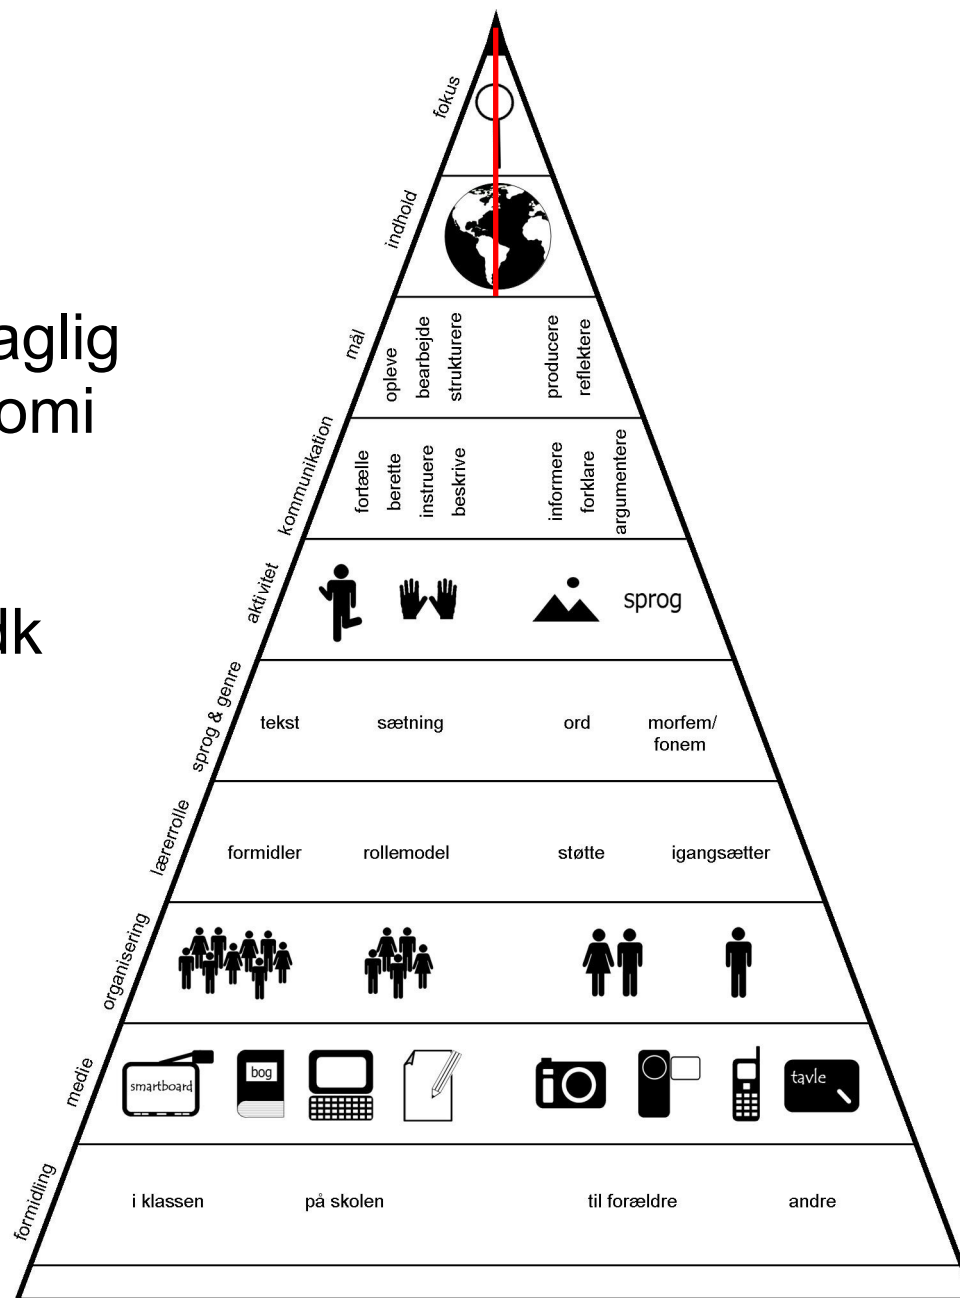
aglig
omi

dk

fokus

indhold

mål
opleve
bearbejde
strukturere
producere
reflektere

kommunikation
fortælle
berette
instruere
beskrive
informere
forklare
argumentere

aktivitet
sprog

sprog & genre
tekst
sætning
ord
morfem/ fonem

lærerrolle
formidler
rollemodel
støtte
igangsætter

organisering

medie
smartboard
bog
tavle

formidling
i klassen
på skolen
til forældre
andre